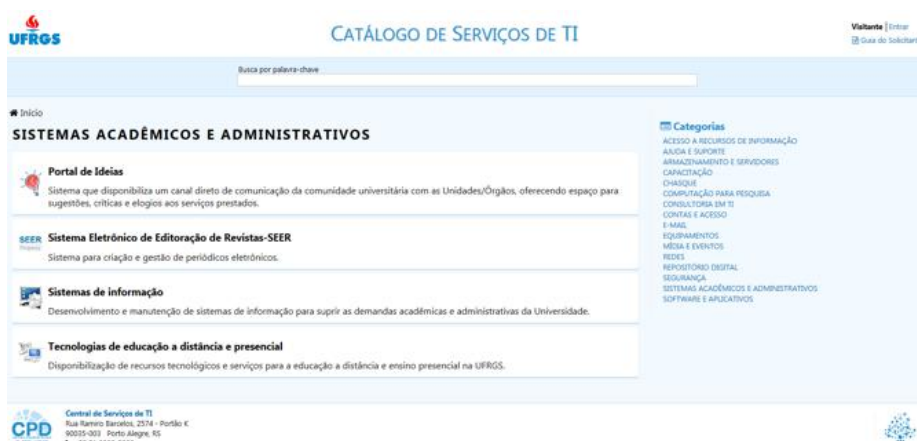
UFRGS

CATÁLOGO DE SERVIÇOS DE TI

Visitante | Entrar
Guia do Solicitan

Busca por palavra-chave

Início

SISTEMAS ACADÊMICOS E ADMINISTRATIVOS

Portal de Ideias
Sistema que disponibiliza um canal direto de comunicação da comunidade universitária com as Unidades/Órgãos, oferecendo espaço para sugestões, críticas e elogios aos serviços prestados.

SEER Sistema Eletrônico de Editoração de Revistas-SEER
Sistema para criação e gestão de periódicos eletrônicos.

Sistemas de informação
Desenvolvimento e manutenção de sistemas de informação para suprir as demandas acadêmicas e administrativas da Universidade.

Tecnologias de educação a distância e presencial
Disponibilização de recursos tecnológicos e serviços para a educação a distância e ensino presencial na UFRGS.

Categorias
ACESSO A RECURSOS DE INFORMAÇÃO
AJUDA E SUPORTE
ARMAZENAMENTO E SERVIDORES
CAPACITAÇÃO
CHASQUE
COMPUTAÇÃO PARA PESQUISA
CONSULTORIA EM TI
CONTAS E ACESSO
E-MAIL
EQUIPAMENTOS
MÍDIA E EVENTOS
REDES
REPOSITÓRIO DIGITAL
SEGURANÇA
SISTEMAS ACADÊMICOS E ADMINISTRATIVOS
SOFTWARE E APLICATIVOS

CPD
Central de Serviços de TI
Rua Ramiro Barcelos, 2574 - Portão K
90035-003 Porto Alegre, RS
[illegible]